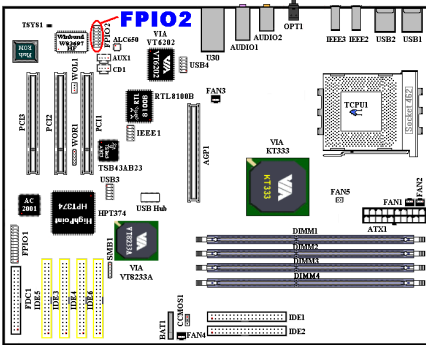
TSYS1
FPIO2
Winbond W83697 HF
ALC650
VIA VT6202
U30
OPT1
IEEE3
IEEE2
USB2
USB1
AUX1
CD1
AUDIO1
AUDIO2
USB4
BIOS Flash
WOL1
RTL8100B
FAN3
TCPU1
Socket 462
PCI3
PCI2
PCI1
WOR1
IEEE1
TSB43AB23
VIA KT333
KT333
AGP1
USB3
FAN5
FAN2
FAN1
AC 2001
HighPoint HPT374
HPT374
USB Hub
ATX1
VT8233A
SMB1
VIA VT8233A
DIMM1
DIMM2
DIMM3
DIMM4
FPIO1
FDC1
IDE5
IDE3
IDE4
IDE6
BAT1
CCMOS1
FAN4
IDE1
IDE2